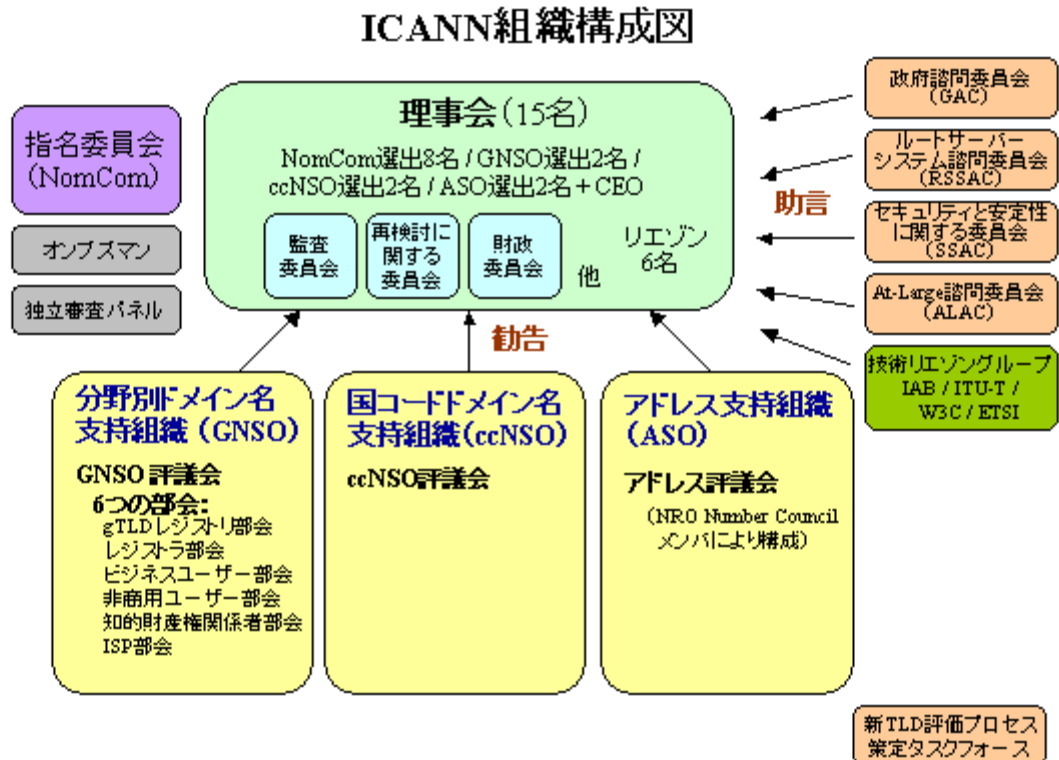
ICANN組織構成図

指名委員会（NomCom）

オンブズマン

独立審査パネル

理事会（15名）

NomCom選出8名 / GNSO選出2名 / ccNSO選出2名 / ASO選出2名＋CEO

監査委員会

再検討に関する委員会

財政委員会

他

リエゾン6名

政府諮問委員会（GAC）

ルートサーバーシステム諮問委員会（RSSAC）

助言

セキュリティと安定性に関する委員会（SSAC）

At-Large諮問委員会（ALAC）

技術リエゾングループ IAB / ITU-T / W3C / ETSI

勧告

分野別ドメイン名支持組織（GNSO）

GNSO 評議会

6つの部会：
gTLDレジストリ部会
レジストラ部会
ビジネスユーザー部会
非商用ユーザー部会
知的財産権関係者部会
ISP部会

国コードドメイン名支持組織（ccNSO）

ccNSO評議会

アドレス支持組織（ASO）

アドレス評議会

（NRO Number Council メンバにより構成）

新TLD評価プロセス策定タスクフォース